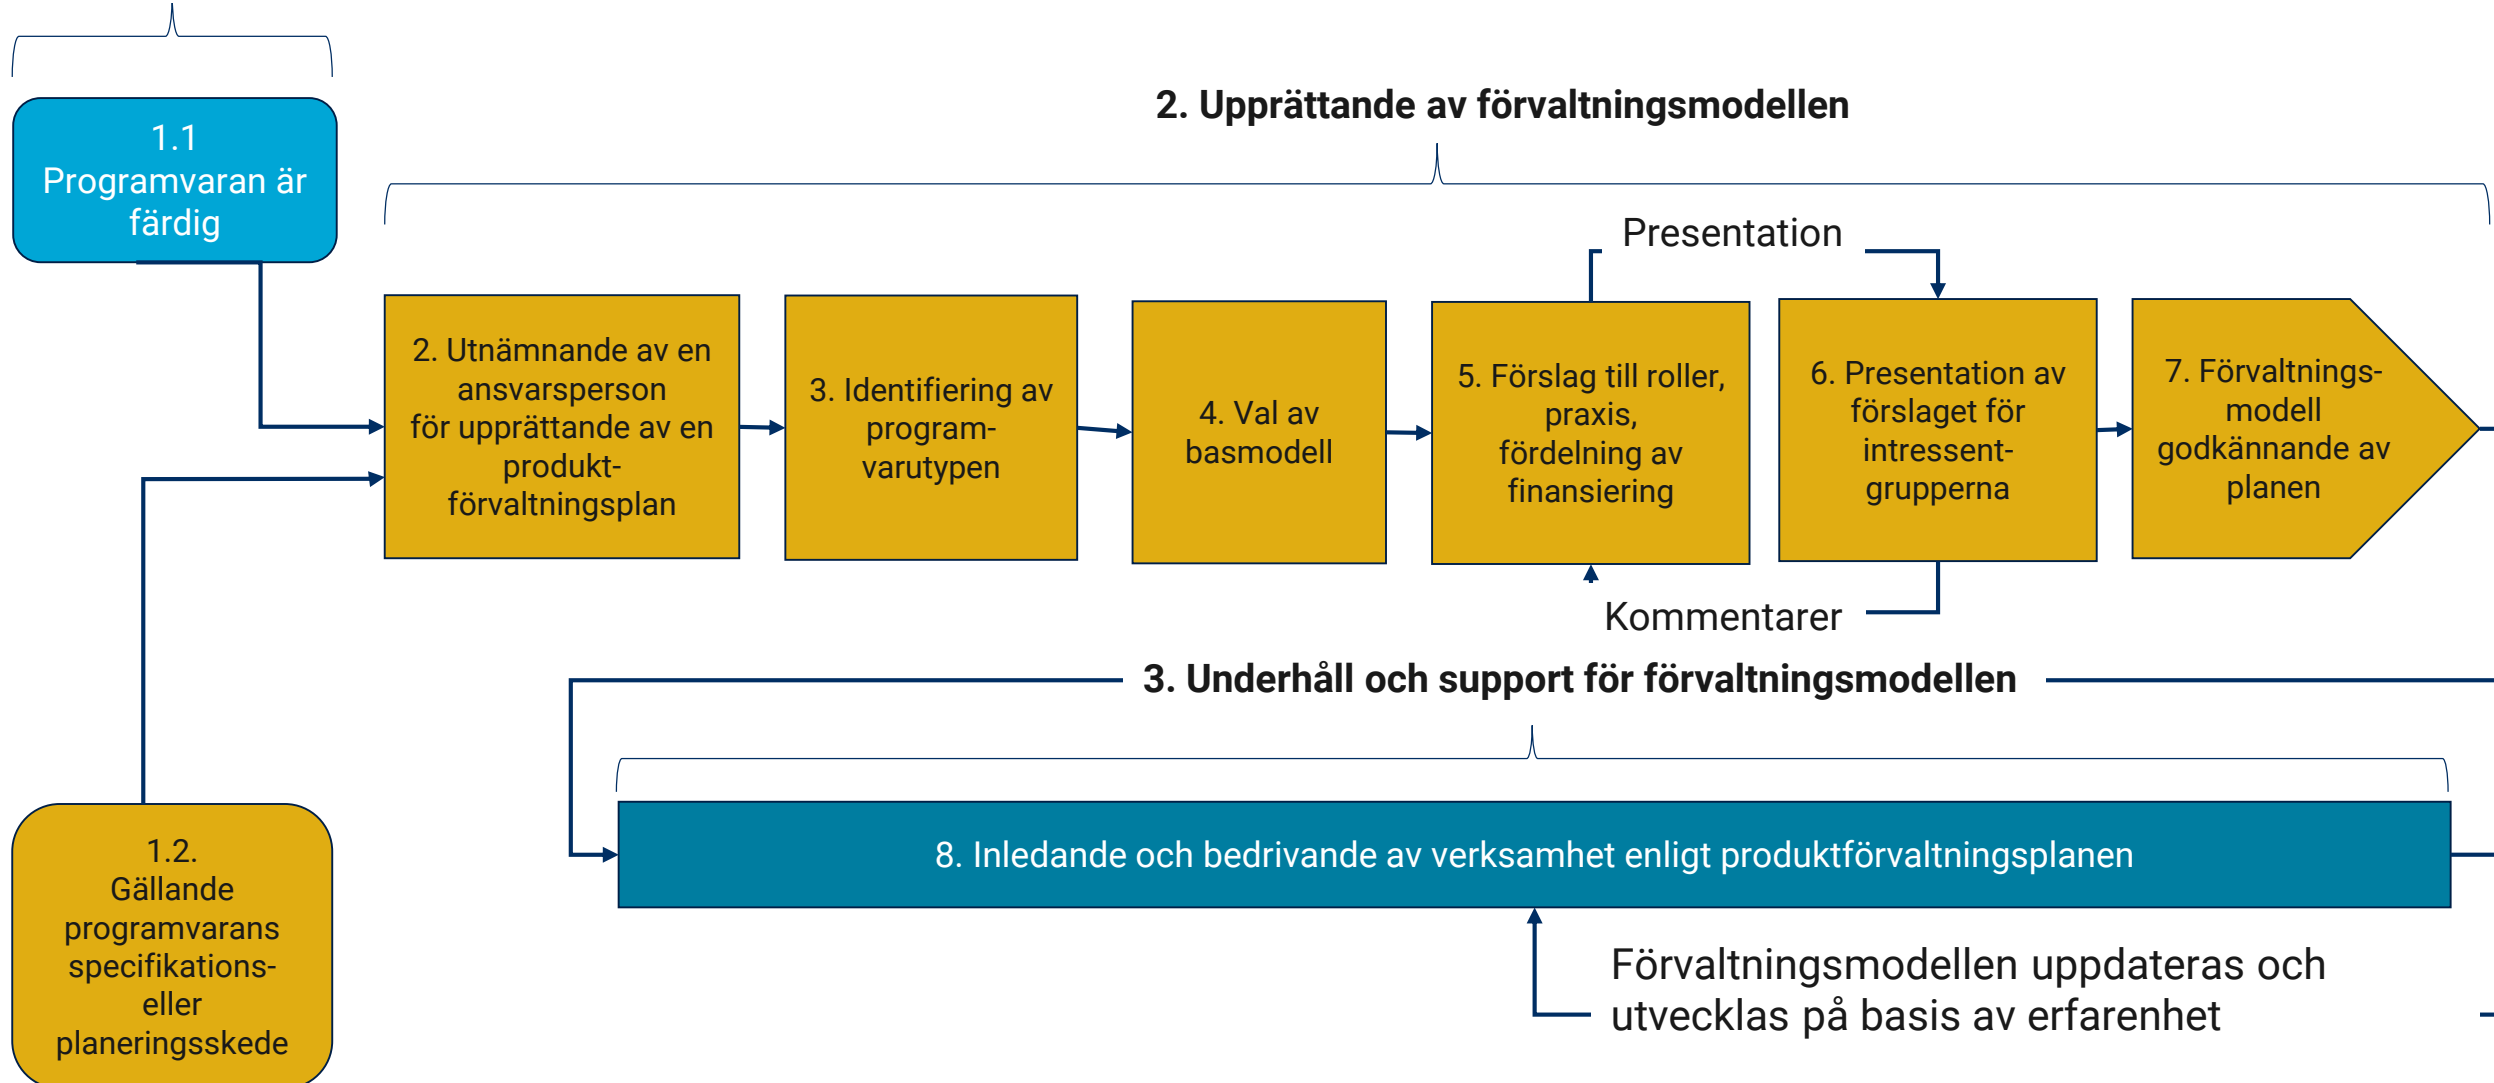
1.1
Programvaran är färdig

2. Upprättande av förvaltningsmodellen

Presentation

2. Utnämnande av en ansvarsperson för upprättande av en produkt-förvaltningsplan

3. Identifiering av program-varutypen

4. Val av basmodell

5. Förslag till roller, praxis, fördelning av finansiering

6. Presentation av förslaget för intressent-grupperna

7. Förvaltnings-modell godkännande av planen

Kommentarer

3. Underhåll och support för förvaltningsmodellen

1.2.
Gällande programvarans specifikations- eller planeringsskede

8. Inledande och bedrivande av verksamhet enligt produktförvaltningsplanen

Förvaltningsmodellen uppdateras och utvecklas på basis av erfarenhet